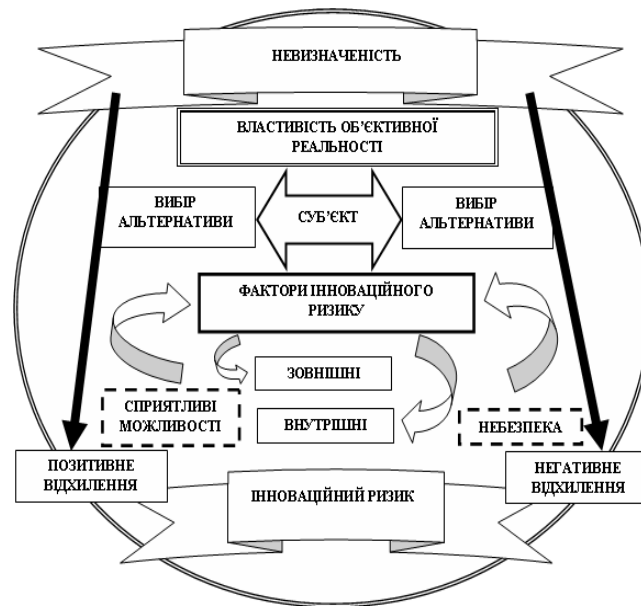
НЕВИЗНАЧЕНІСТЬ

ВЛАСТИВІСТЬ ОБ'ЄКТИВНОЇ РЕАЛЬНОСТІ

ВИБІР АЛЬТЕРНАТИВИ

СУБ'ЄКТ

ВИБІР АЛЬТЕРНАТИВИ

ФАКТОРИ ІННОВАЦІЙНОГО РИЗИКУ

ЗОВНІШНІ

СПРИЯТЛИВІ МОЖЛИВОСТІ

ВНУТРІШНІ

НЕБЕЗПЕКА

ПОЗИТИВНЕ ВІДХИЛЕННЯ

ІННОВАЦІЙНИЙ РИЗИК

НЕГАТИВНЕ ВІДХИЛЕННЯ